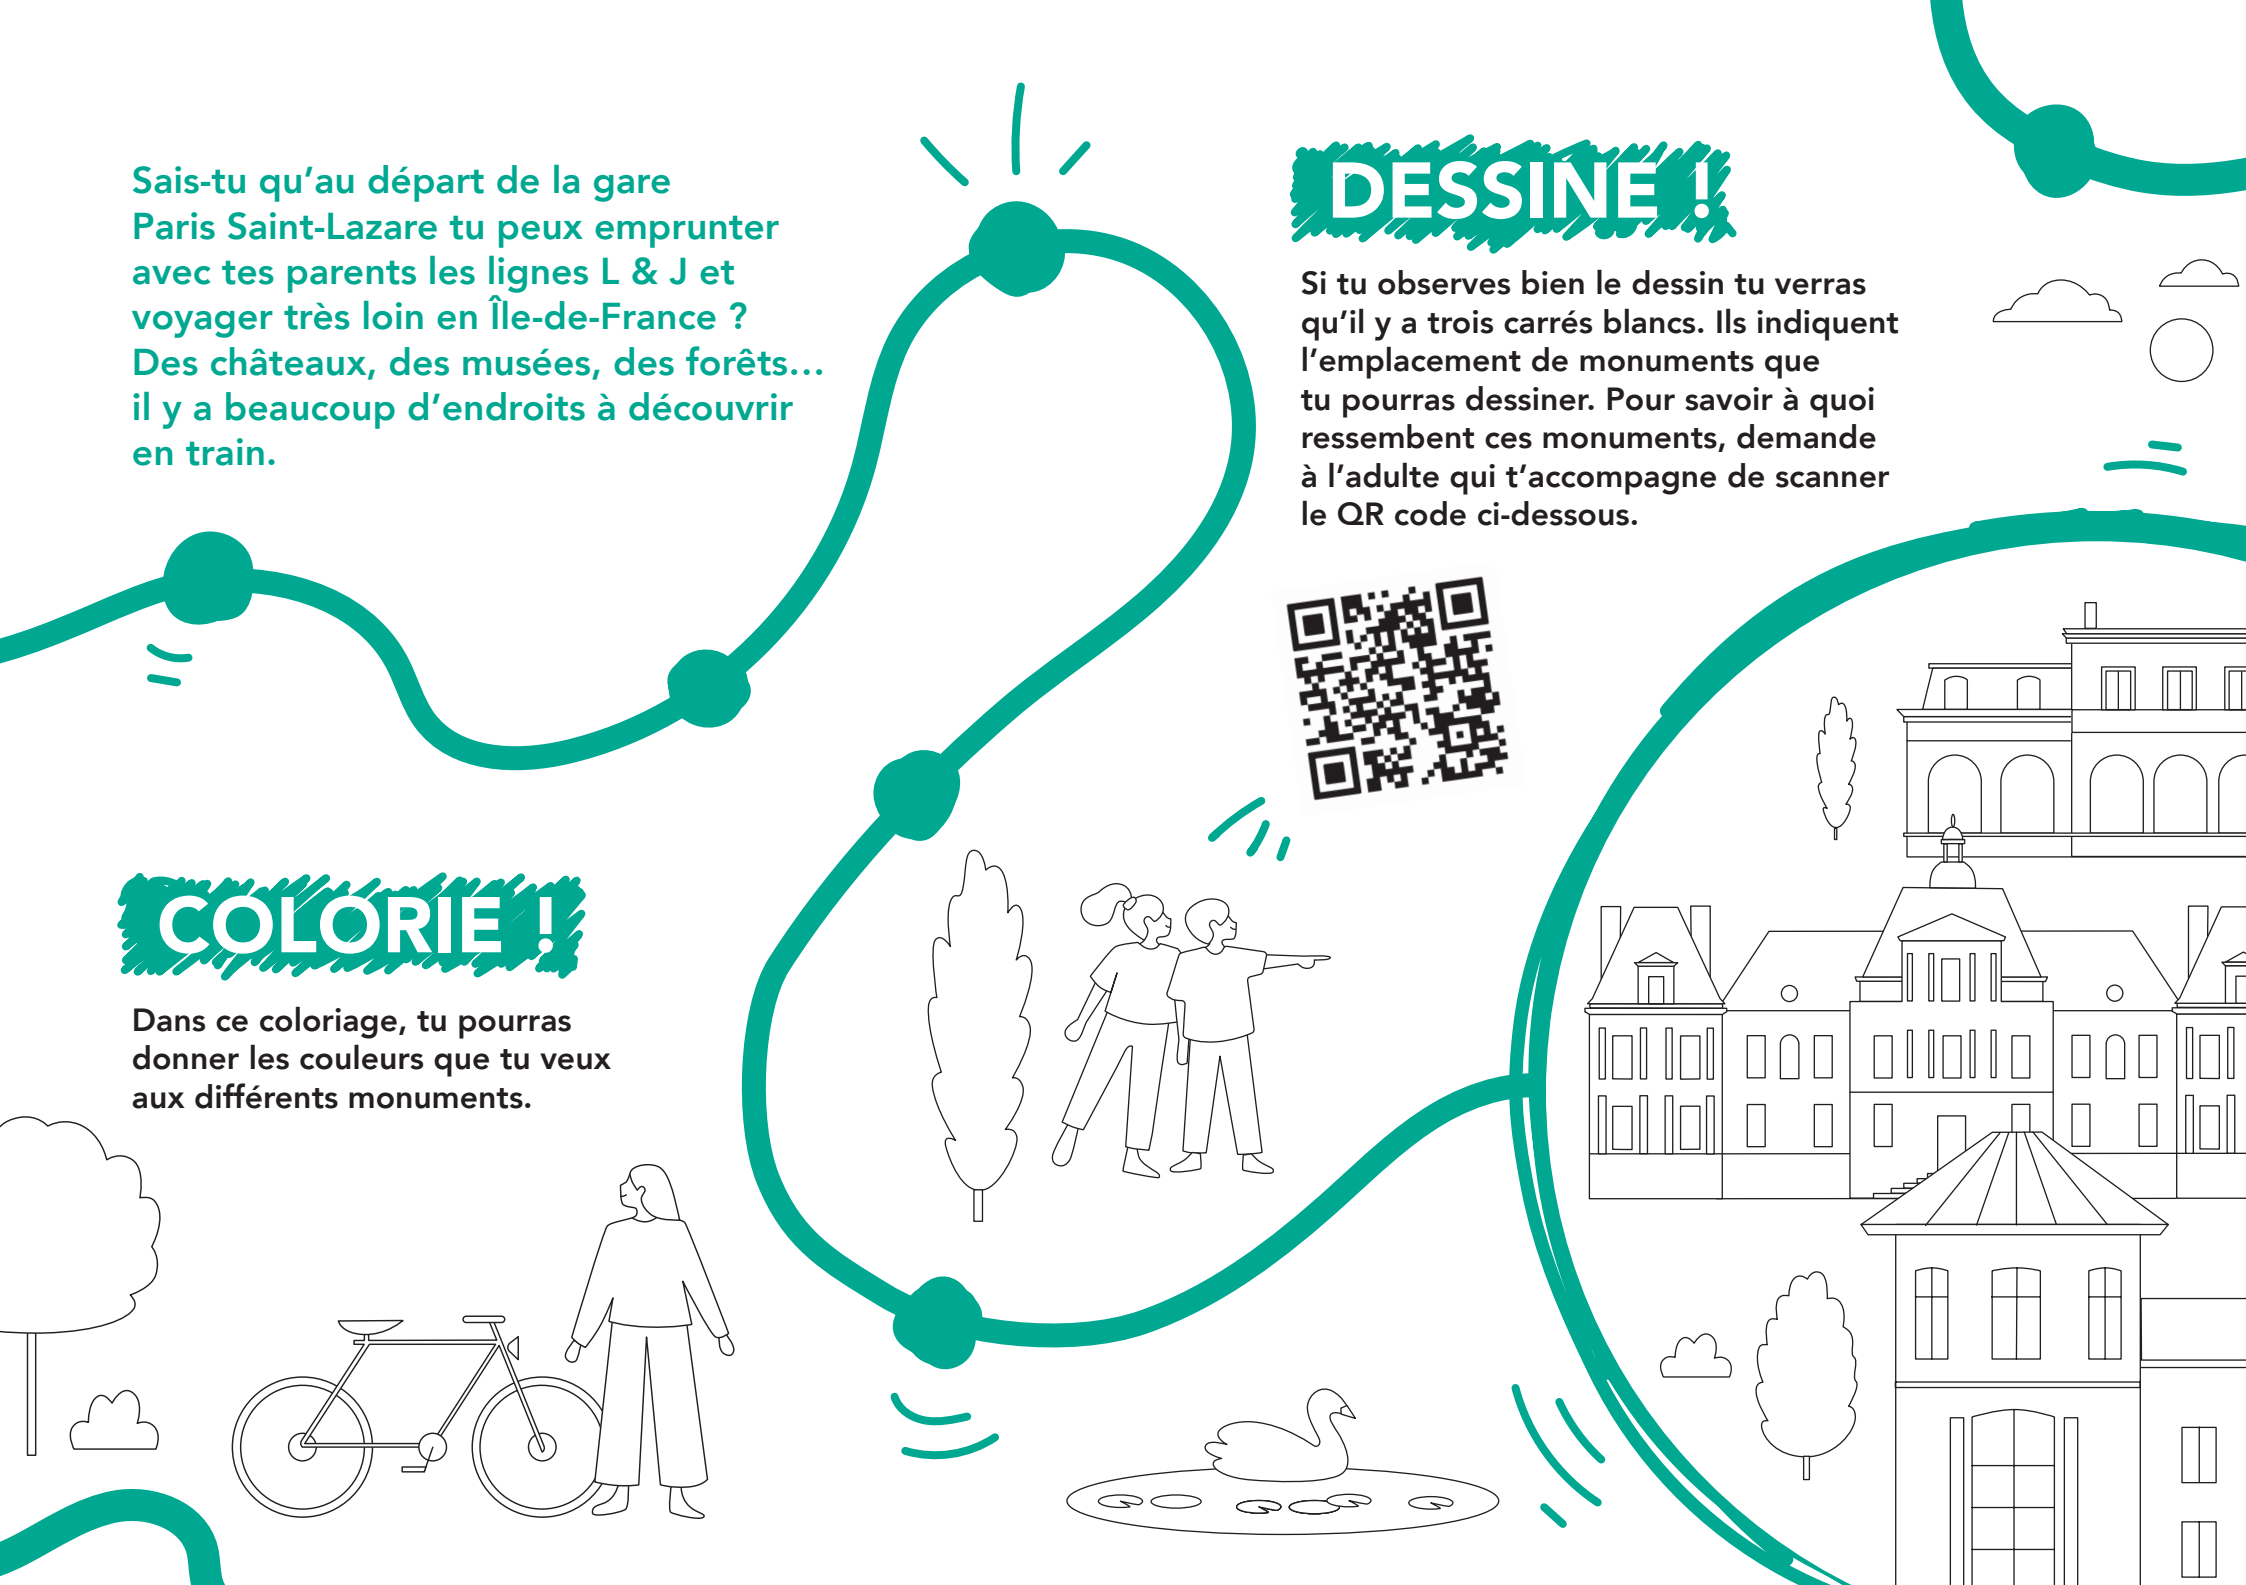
Sais-tu qu'au départ de la gare Paris Saint-Lazare tu peux emprunter avec tes parents les lignes L & J et voyager très loin en Île-de-France ? Des châteaux, des musées, des forêts… il y a beaucoup d'endroits à découvrir en train.

DESSINE !

Si tu observes bien le dessin tu verras qu'il y a trois carrés blancs. Ils indiquent l'emplacement de monuments que tu pourras dessiner. Pour savoir à quoi ressembent ces monuments, demande à l'adulte qui t'accompagne de scanner le QR code ci-dessous.

COLORIE !

Dans ce coloriage, tu pourras donner les couleurs que tu veux aux différents monuments.